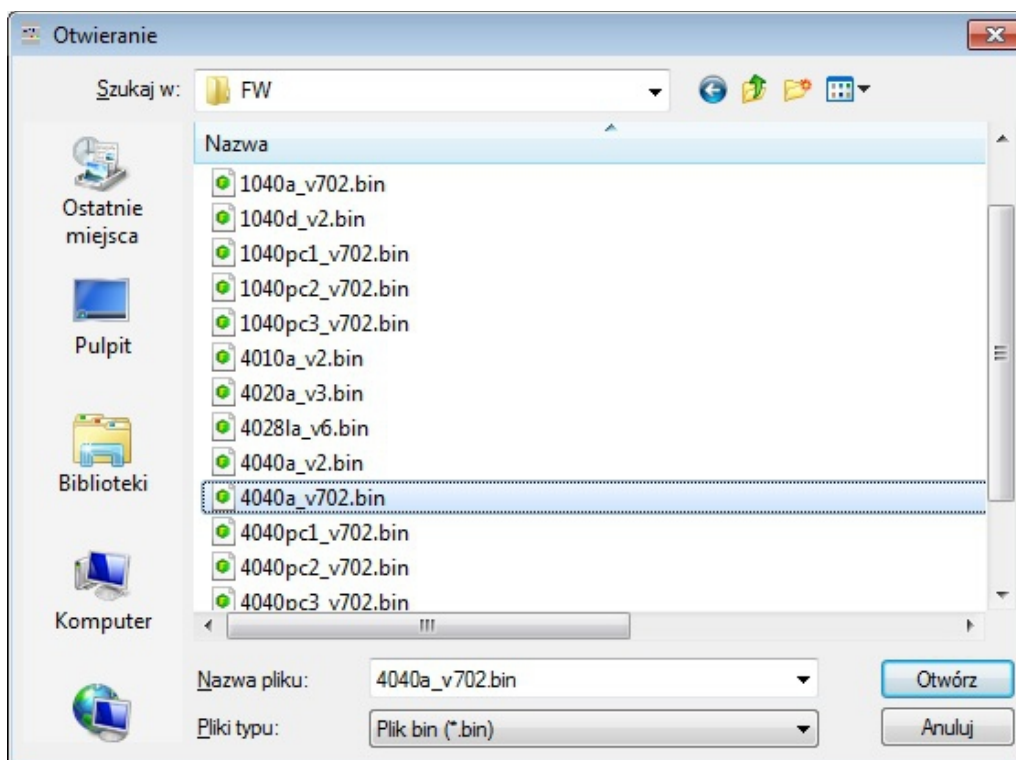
Otwieranie

Szukaj w: FW

Nazwa

1040a_v702.bin
1040d_v2.bin
1040pc1_v702.bin
1040pc2_v702.bin
1040pc3_v702.bin
4010a_v2.bin
4020a_v3.bin
4028la_v6.bin
4040a_v2.bin
4040a_v702.bin
4040pc1_v702.bin
4040pc2_v702.bin
4040pc3_v702.bin

Ostatnie miejsca
Pulpit
Biblioteki
Komputer

Nazwa pliku: 4040a_v702.bin
Pliki typu: Plik bin (*.bin)

Otwórz
Anuluj